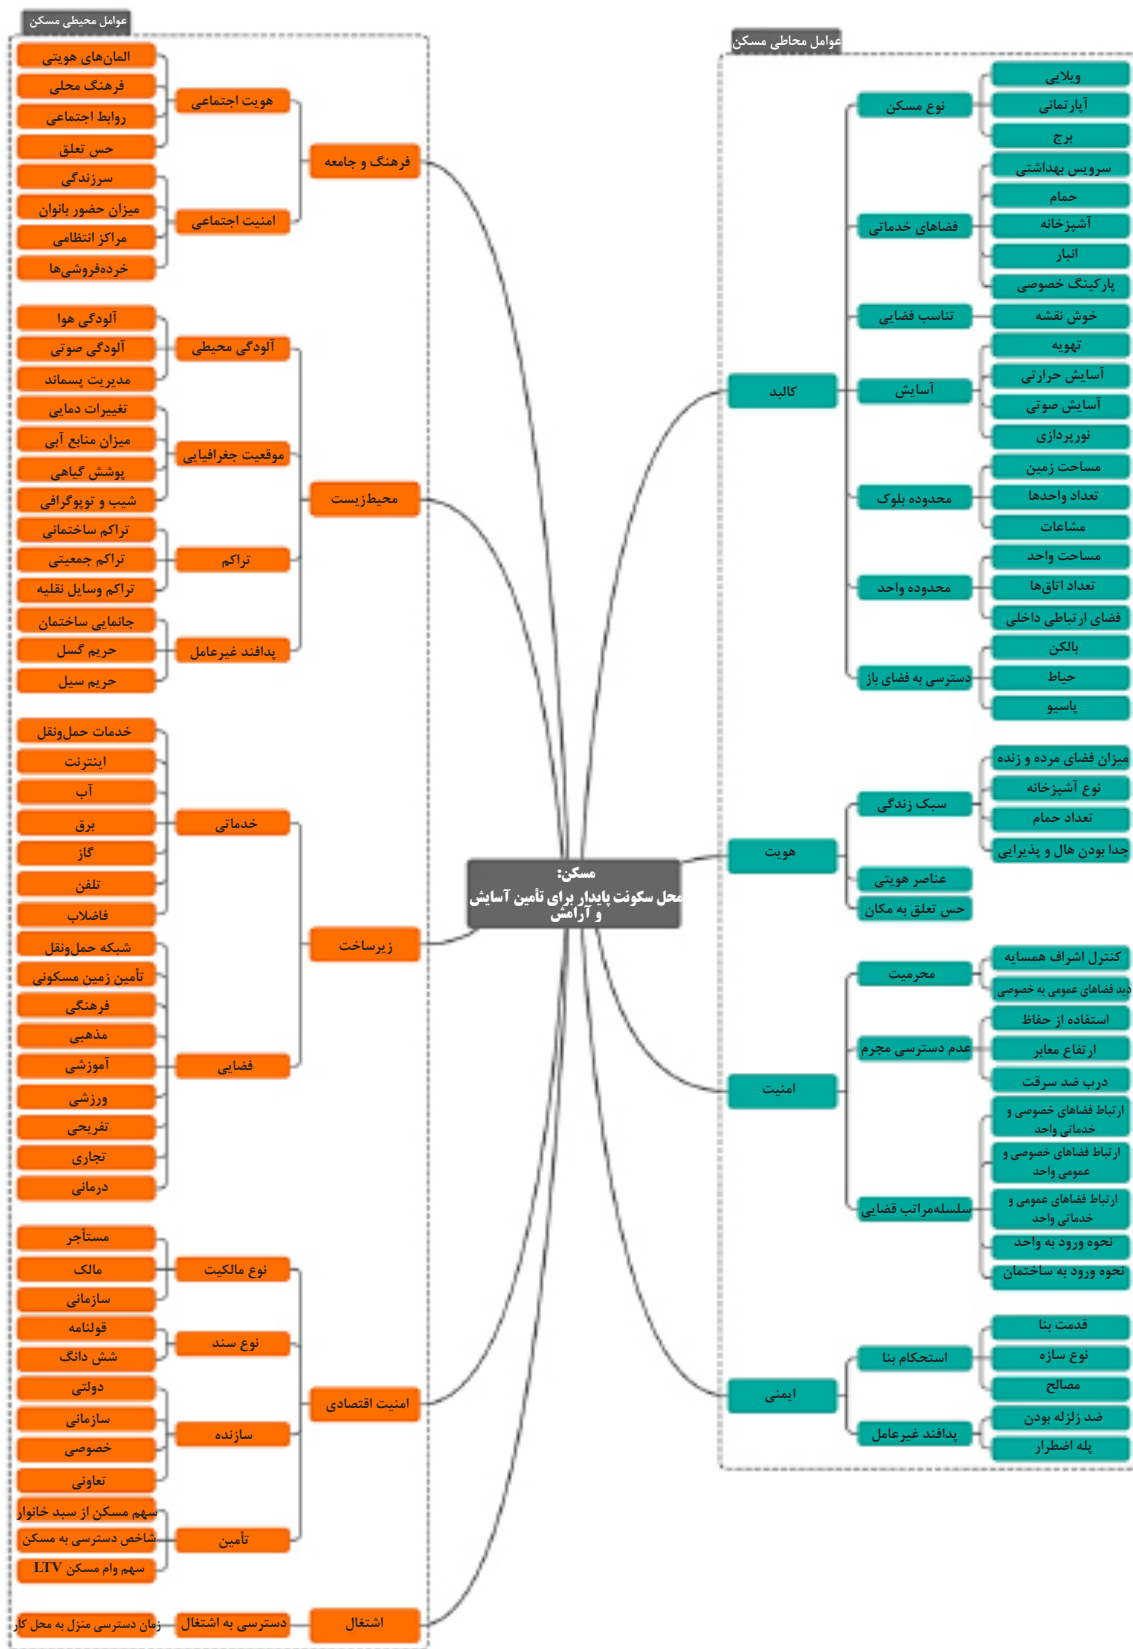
عوامل محیطی مسکن

المان‌های هویتی
فرهنگ محلی
روابط اجتماعی
حس تعلق
هویت اجتماعی
سرزندگی
میزان حضور بانوان
مراکز انتظامی
خرده‌فروشی‌ها
امنیت اجتماعی
فرهنگ و جامعه

آلودگی هوا
آلودگی صوتی
مدیریت پسماند
آلودگی محیطی
تغییرات دمایی
میزان منابع آبی
پوشش گیاهی
شیب و توپوگرافی
موقعیت جغرافیایی
تراکم ساختمانی
تراکم جمعیتی
تراکم وسایل نقلیه
تراکم
جانمایی ساختمان
حریم گسل
حریم سیل
پدافند غیرعامل
محیط‌زیست

خدمات حمل‌ونقل
اینترنت
آب
برق
گاز
تلفن
فاضلاب
خدماتی
شبکه حمل‌ونقل
تأمین زمین مسکونی
فرهنگی
مذهبی
آموزشی
ورزشی
تفریحی
تجاری
درمانی
فضایی
زیرساخت

مستأجر
مالک
سازمانی
نوع مالکیت
قولنامه
شش دانگ
نوع سند
دولتی
سازمانی
خصوصی
تعاونی
سازنده
سهم مسکن از سبد خانوار
شاخص دسترسی به مسکن
سهم وام مسکن LTV
تأمین
امنیت اقتصادی

زمان دسترسی منزل به محل کار
دسترسی به اشتغال
اشتغال

مسکن:
محل سکونت پایدار برای تأمین آسایش و آرامش

عوامل محاطی مسکن

ویلایی
آپارتمانی
برج
نوع مسکن
سرویس بهداشتی
حمام
آشپزخانه
انبار
پارکینگ خصوصی
فضاهای خدماتی
خوش نقشه
تناسب فضایی
تهویه
آسایش حرارتی
آسایش صوتی
نورپردازی
آسایش
مساحت زمین
تعداد واحدها
مشاعات
محدوده بلوک
مساحت واحد
تعداد اتاق‌ها
فضای ارتباطی داخلی
محدوده واحد
بالکن
حیاط
پاسیو
دسترسی به فضای باز
کالبد

میزان فضای مرده و زنده
نوع آشپزخانه
تعداد حمام
جدا بودن هال و پذیرایی
سبک زندگی
عناصر هویتی
حس تعلق به مکان
هویت

کنترل اشراف همسایه
دید فضاهای عمومی به خصوصی
محرمیت
استفاده از حفاظ
ارتفاع معابر
درب ضد سرقت
عدم دسترسی مجرم
ارتباط فضاهای خصوصی و خدماتی واحد
ارتباط فضاهای خصوصی و عمومی واحد
ارتباط فضاهای عمومی و خدماتی واحد
نحوه ورود به واحد
نحوه ورود به ساختمان
سلسله‌مراتب فضایی
امنیت

قدمت بنا
نوع سازه
مصالح
استحکام بنا
ضد زلزله بودن
پله اضطرار
پدافند غیرعامل
ایمنی